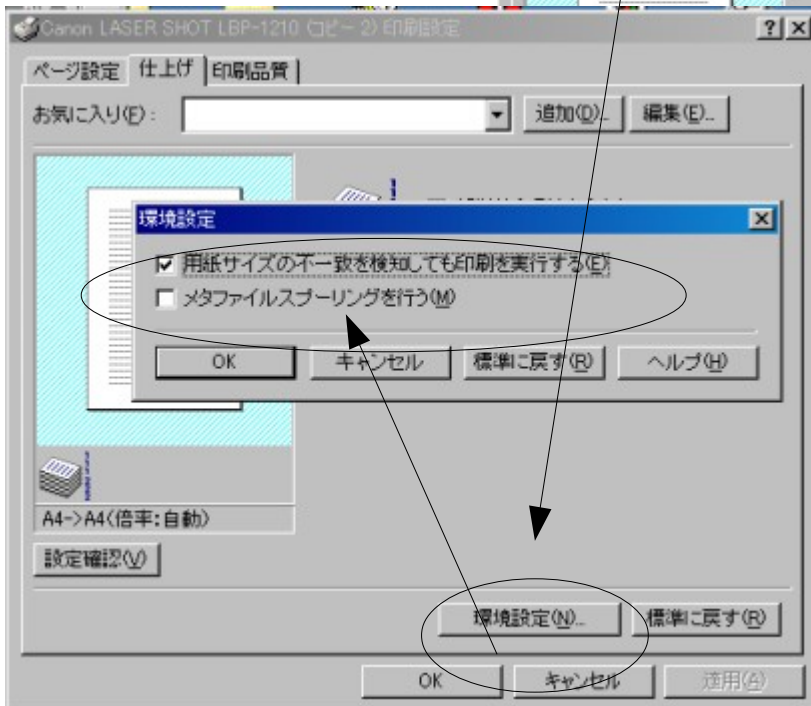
Canon LASER SHOT LBP-1210 (コピー 2) 印刷設定
?
ページ設定 仕上げ 印刷品質
お気に入り(F):
追加(D)...
編集(E)...
環境設定
用紙サイズの不一致を検知しても印刷を実行する(E)
メタファイルスプーリングを行う(M)
OK
キャンセル
標準に戻す(R)
ヘルプ(H)
A4->A4(倍率:自動)
設定確認(V)
環境設定(N)...
標準に戻す(R)
OK
キャンセル
適用(A)